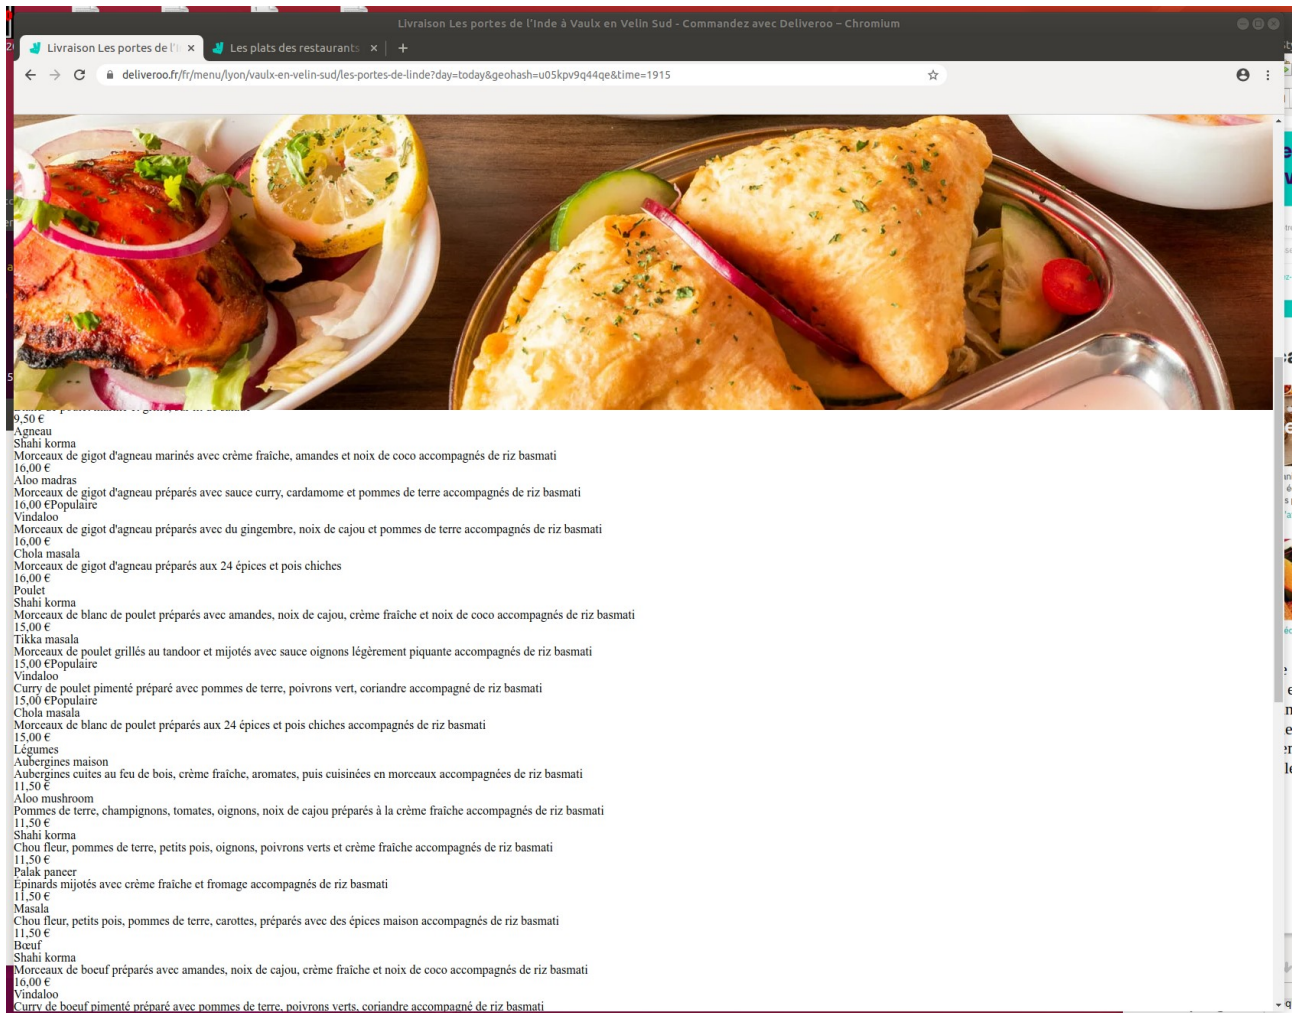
Livraison Les portes de l'Inde à Vaulx en Velin Sud - Commandez avec Deliveroo - Chromium

Livraison Les portes de l'I ×
Les plats des restaurants ×
+

deliveroo.fr/fr/menu/lyon/vaulx-en-velin-sud/les-portes-de-linde?day=today&geohash=u05kpv9q44qe&time=1915

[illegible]
9,50 €
Agneau
Shahi korma
Morceaux de gigot d'agneau marinés avec crème fraîche, amandes et noix de coco accompagnés de riz basmati
16,00 €
Aloo madras
Morceaux de gigot d'agneau préparés avec sauce curry, cardamome et pommes de terre accompagnés de riz basmati
16,00 €Populaire
Vindaloo
Morceaux de gigot d'agneau préparés avec du gingembre, noix de cajou et pommes de terre accompagnés de riz basmati
16,00 €
Chola masala
Morceaux de gigot d'agneau préparés aux 24 épices et pois chiches
16,00 €
Poulet
Shahi korma
Morceaux de blanc de poulet préparés avec amandes, noix de cajou, crème fraîche et noix de coco accompagnés de riz basmati
15,00 €
Tikka masala
Morceaux de poulet grillés au tandoor et mijotés avec sauce oignons légèrement piquante accompagnés de riz basmati
15,00 €Populaire
Vindaloo
Curry de poulet pimenté préparé avec pommes de terre, poivrons vert, coriandre accompagné de riz basmati
15,00 €Populaire
Chola masala
Morceaux de blanc de poulet préparés aux 24 épices et pois chiches accompagnés de riz basmati
15,00 €
Légumes
Aubergines maison
Aubergines cuites au feu de bois, crème fraîche, aromates, puis cuisinées en morceaux accompagnées de riz basmati
11,50 €
Aloo mushroom
Pommes de terre, champignons, tomates, oignons, noix de cajou préparés à la crème fraîche accompagnés de riz basmati
11,50 €
Shahi korma
Chou fleur, pommes de terre, petits pois, oignons, poivrons verts et crème fraîche accompagnés de riz basmati
11,50 €
Palak paneer
Épinards mijotés avec crème fraîche et fromage accompagnés de riz basmati
11,50 €
Masala
Chou fleur, petits pois, pommes de terre, carottes, préparés avec des épices maison accompagnés de riz basmati
11,50 €
Bœuf
Shahi korma
Morceaux de boeuf préparés avec amandes, noix de cajou, crème fraîche et noix de coco accompagnés de riz basmati
16,00 €
Vindaloo
Curry de boeuf pimenté préparé avec pommes de terre, poivrons verts, coriandre accompagné de riz basmati